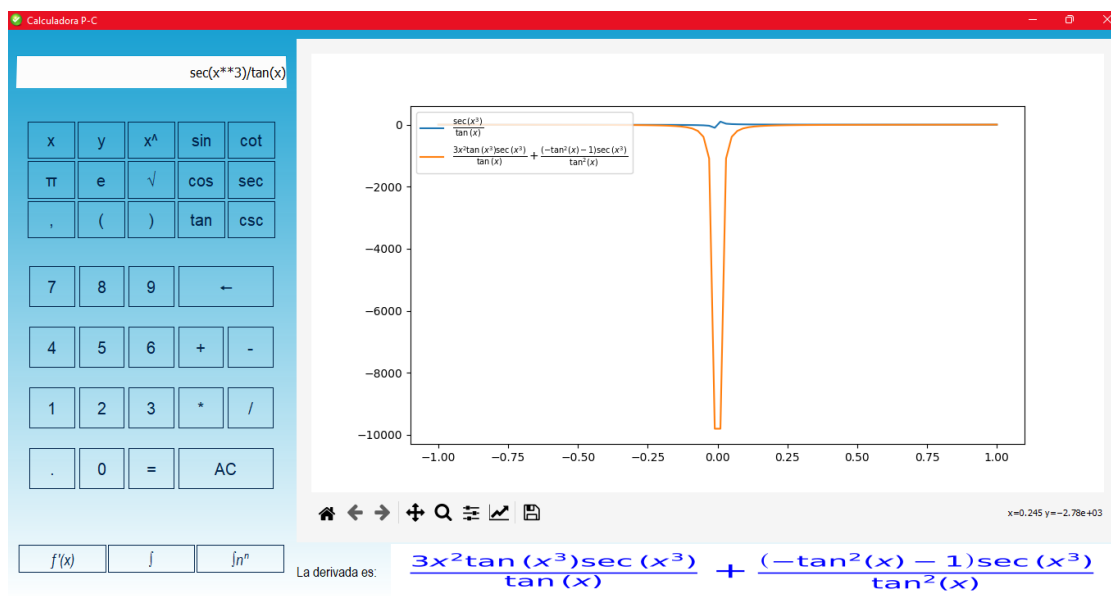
Calculadora P-C

sec(x**3)/tan(x)

| x | y | x^ | sin | cot |
|---|---|---|---|---|
| π | e | √ | cos | sec |
| , | ( | ) | tan | csc |

| 7 | 8 | 9 | ← |
|---|---|---|---|
| 4 | 5 | 6 | + | - |
| 1 | 2 | 3 | * | / |
| . | 0 | = | AC |

$\frac{\sec(x^3)}{\tan(x)}$

$\frac{3x^2\tan(x^3)\sec(x^3)}{\tan(x)} + \frac{(-\tan^2(x)-1)\sec(x^3)}{\tan^2(x)}$

0
−2000
−4000
−6000
−8000
−10000

−1.00 −0.75 −0.50 −0.25 0.00 0.25 0.50 0.75 1.00

x=0.245 y=−2.78e+03

f'(x) ∫ ∫n^n

La derivada es: $\frac{3x^2\tan(x^3)\sec(x^3)}{\tan(x)} + \frac{(-\tan^2(x)-1)\sec(x^3)}{\tan^2(x)}$